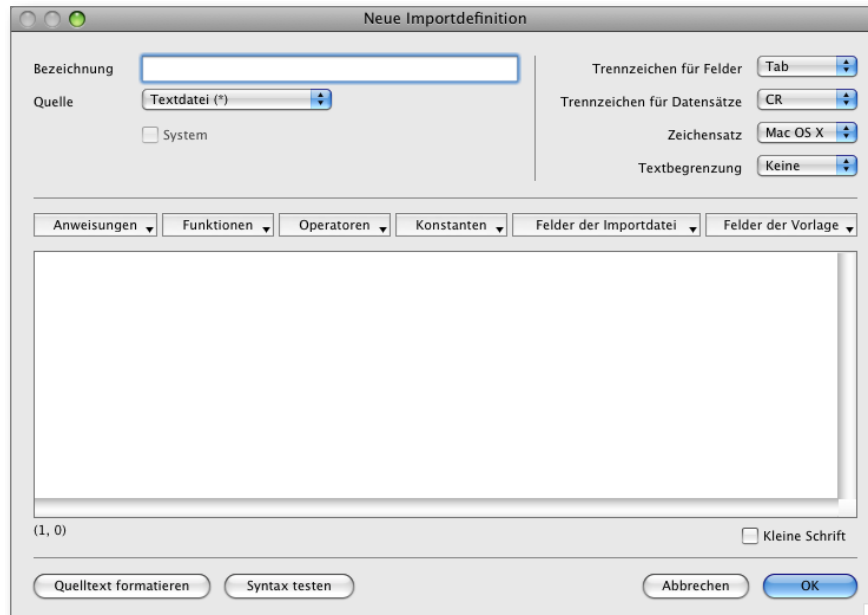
Neue Importdefinition

Bezeichnung

Quelle Textdatei (*)

System

Trennzeichen für Felder Tab

Trennzeichen für Datensätze CR

Zeichensatz Mac OS X

Textbegrenzung Keine

Anweisungen Funktionen Operatoren Konstanten Felder der Importdatei Felder der Vorlage

(1, 0)

Kleine Schrift

Quelltext formatieren Syntax testen

Abbrechen OK